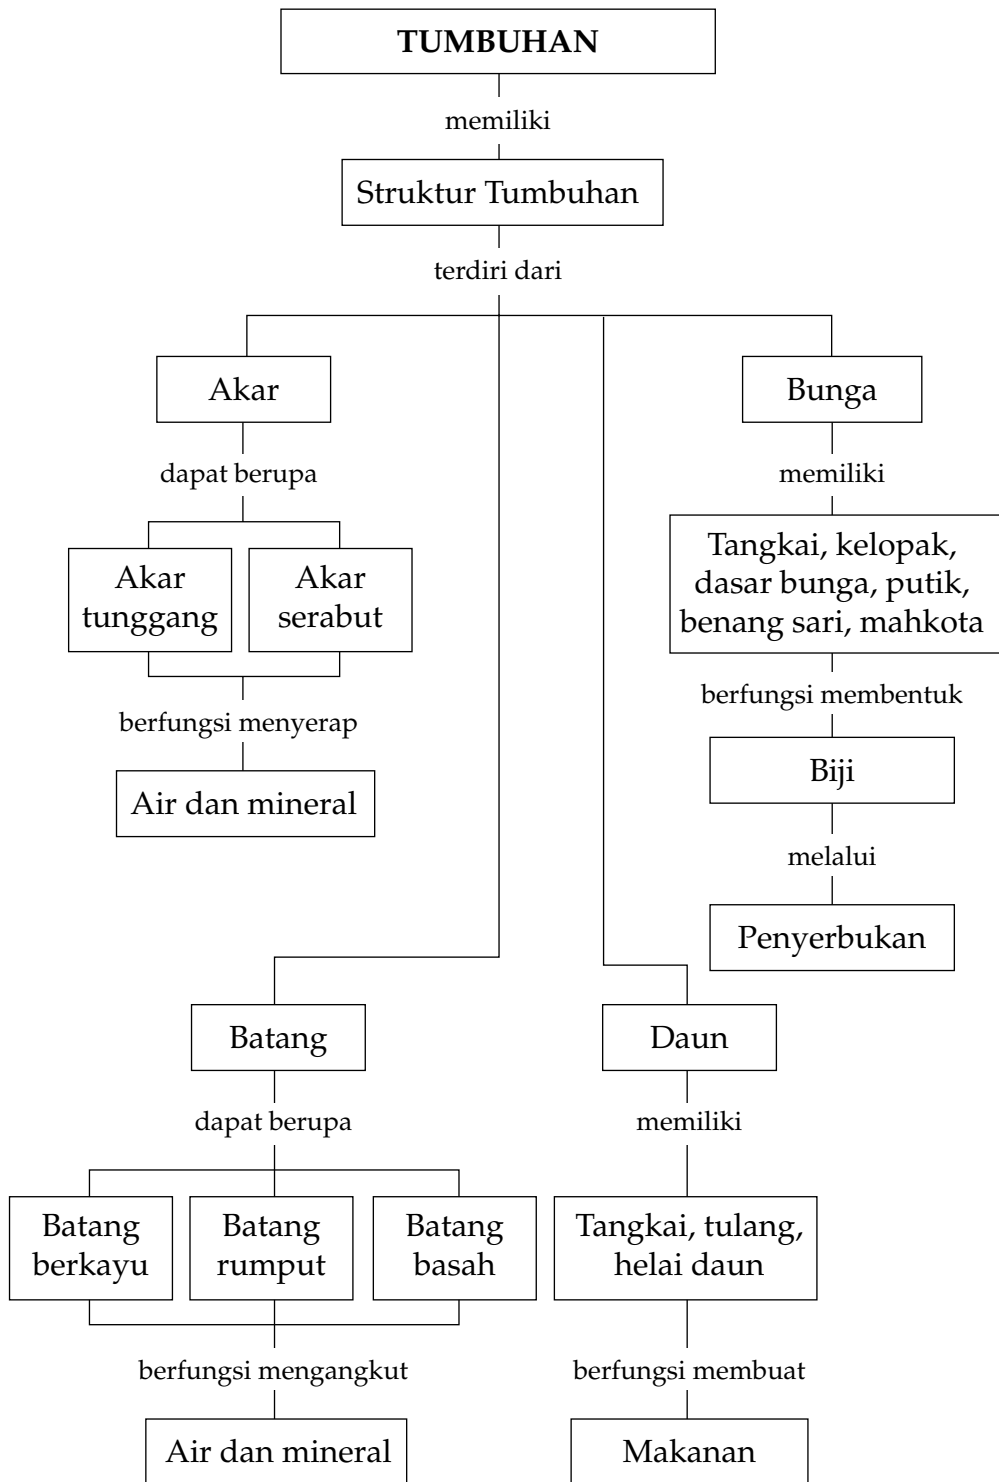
TUMBUHAN

memiliki

Struktur Tumbuhan

terdiri dari

Akar

dapat berupa

Akar tunggang

Akar serabut

berfungsi menyerap

Air dan mineral

Bunga

memiliki

Tangkai, kelopak, dasar bunga, putik, benang sari, mahkota

berfungsi membentuk

Biji

melalui

Penyerbukan

Batang

dapat berupa

Batang berkayu

Batang rumput

Batang basah

berfungsi mengangkut

Air dan mineral

Daun

memiliki

Tangkai, tulang, helai daun

berfungsi membuat

Makanan